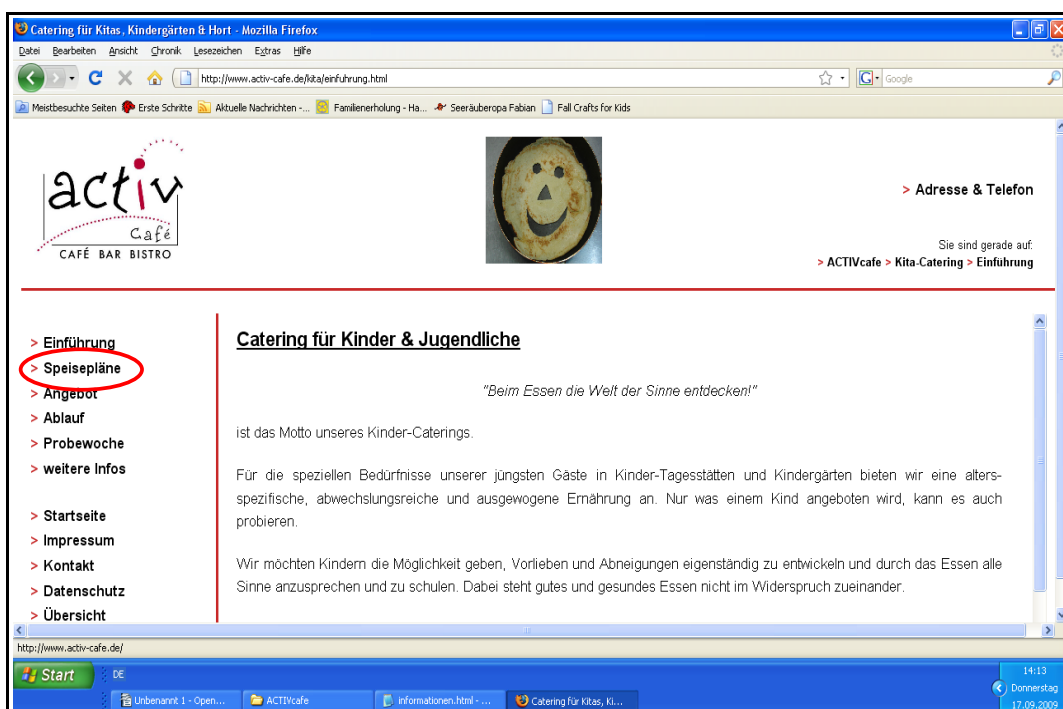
Catering für Kitas, Kindergärten & Hort - Mozilla Firefox

Datei Bearbeiten Ansicht Chronik Lesezeichen Extras Hilfe

http://www.activ-cafe.de/kita/einfuhrung.html

Google

Meistbesuchte Seiten Erste Schritte Aktuelle Nachrichten -... Familienerholung - Ha... Seeräuberopa Fabian Fall Crafts for Kids

activ Café
CAFÉ BAR BISTRO

> Adresse & Telefon

Sie sind gerade auf:
> ACTIVcafe > Kita-Catering > Einführung

> Einführung
> Speisepläne
> Angebot
> Ablauf
> Probewoche
> weitere Infos

> Startseite
> Impressum
> Kontakt
> Datenschutz
> Übersicht

Catering für Kinder & Jugendliche

"Beim Essen die Welt der Sinne entdecken!"

ist das Motto unseres Kinder-Caterings.

Für die speziellen Bedürfnisse unserer jüngsten Gäste in Kinder-Tagesstätten und Kindergärten bieten wir eine altersspezifische, abwechslungsreiche und ausgewogene Ernährung an. Nur was einem Kind angeboten wird, kann es auch probieren.

Wir möchten Kindern die Möglichkeit geben, Vorlieben und Abneigungen eigenständig zu entwickeln und durch das Essen alle Sinne anzusprechen und zu schulen. Dabei steht gutes und gesundes Essen nicht im Widerspruch zueinander.

http://www.activ-cafe.de/

Start DE Unbenannt 1 - Open... ACTIVcafe informationen.html - ... Catering für Kitas, Ki...

14:13 Donnerstag 17.09.2009